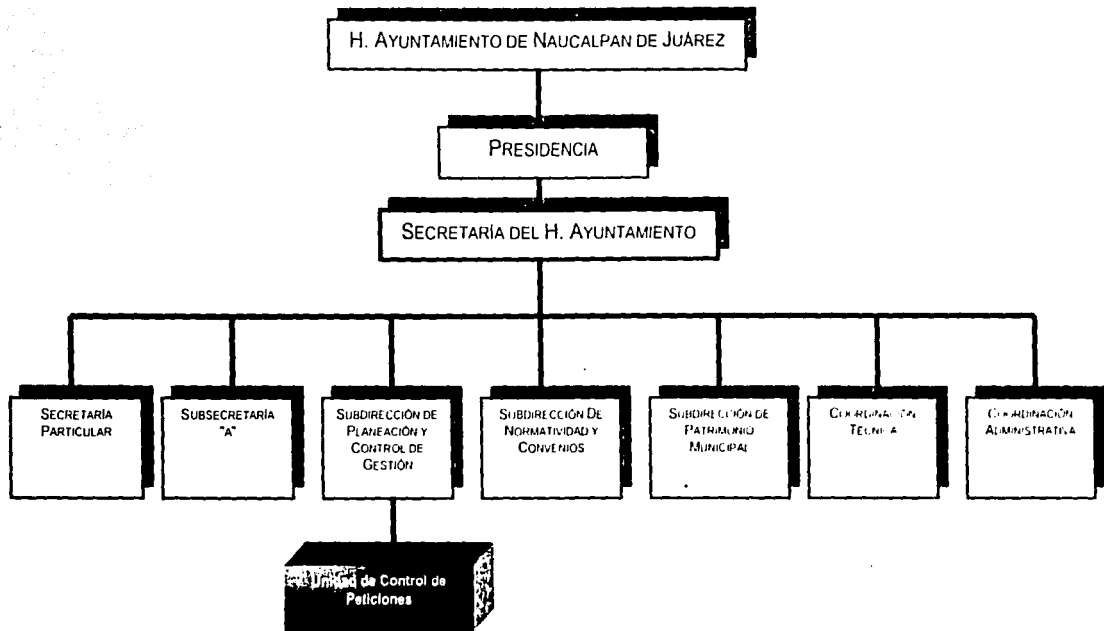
H. AYUNTAMIENTO DE NAUCALPAN DE JUÁREZ

PRESIDENCIA

SECRETARÍA DEL H. AYUNTAMIENTO

SECRETARÍA PARTICULAR

SUBSECRETARÍA "A"

SUBDIRECCIÓN DE PLANEACIÓN Y CONTROL DE GESTIÓN

SUBDIRECCIÓN DE NORMATIVIDAD Y CONVENIOS

SUBDIRECCIÓN DE PATRIMONIO MUNICIPAL

COORDINACIÓN TÉCNICA

COORDINACIÓN ADMINISTRATIVA

Unidad de Control de Peticiones